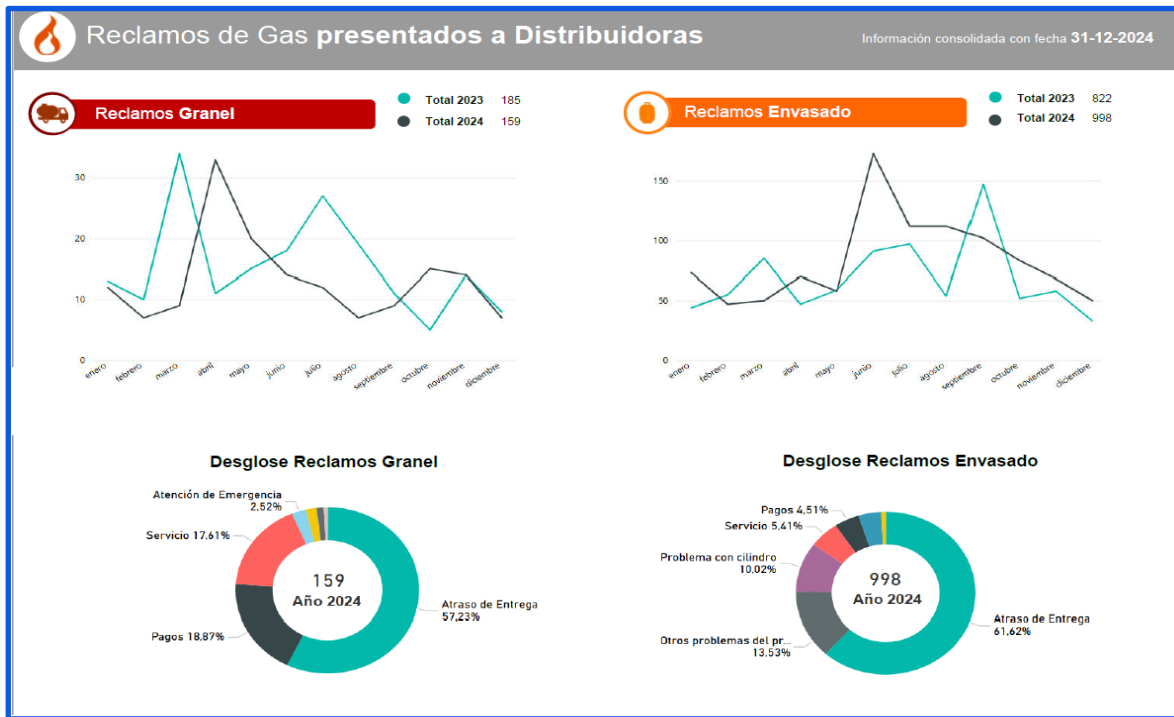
Reclamos de Gas **presentados a Distribuidoras**

Información consolidada con fecha 31-12-2024

Reclamos Granel

Total 2023 185
Total 2024 159

30
20
10
0

enero febrero marzo abril mayo junio julio agosto septiembre octubre noviembre diciembre

Reclamos Envasado

Total 2023 822
Total 2024 998

150
100
50
0

enero febrero marzo abril mayo junio julio agosto septiembre octubre noviembre diciembre

Desglose Reclamos Granel

Atención de Emergencia 2,52%
Servicio 17,61%
Pagos 18,87%
Atraso de Entrega 57,23%
159
Año 2024

Desglose Reclamos Envasado

Pagos 4,51%
Servicio 5,41%
Problema con cilindro 10,02%
Otros problemas del pr... 13,53%
Atraso de Entrega 61,62%
998
Año 2024